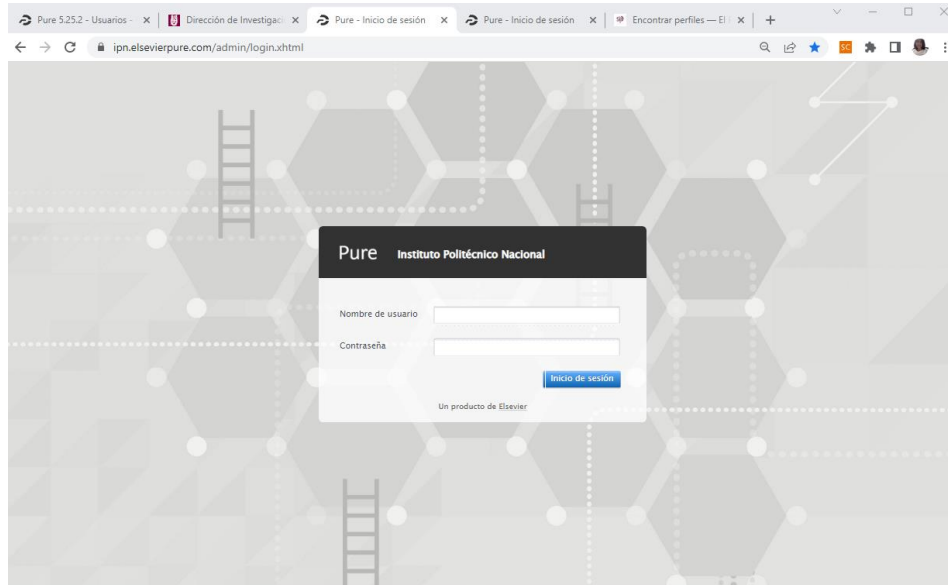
Pure 5.25.2 - Usuarios - ×
Dirección de Investigac ×
Pure - Inicio de sesión ×
Pure - Inicio de sesión ×
Encontrar perfiles — El ×
+

ipn.elsevierpure.com/admin/login.xhtml

Pure Instituto Politécnico Nacional

Nombre de usuario

Contraseña

Inicio de sesión

Un producto de Elsevier